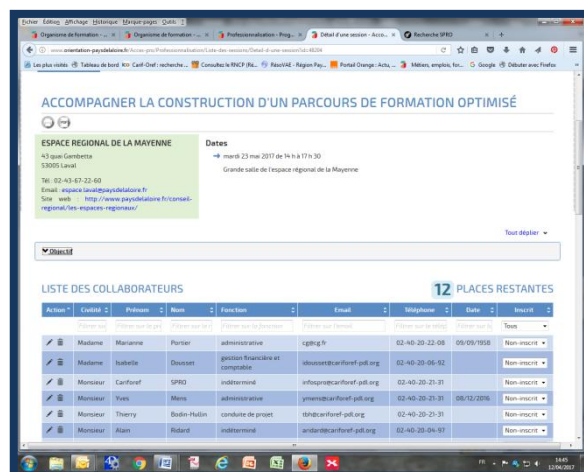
Fichier Édition Affichage Historique Marque-pages Outils ?

Organisme de formation - ... × Organisme de formation - ... × Professionnalisation - Prog... × Détail d'une session - Acco... × Recherche SPRO × +

www.orientation-paysdelaloire.fr/Acces-pro/Professionnalisation/Liste-des-sessions/Detail-d-une-session?id=4694

Les plus visités Tableau de bord Carif-Oref : recherche ... Consultez la RNCP (Ré... RésoVAE - Région Pay... Portail Orange : Actu, ... Métiers, emplois, for... Google Débuter avec Firefox

ACCOMPAGNER LA CONSTRUCTION D'UN PARCOURS DE FORMATION OPTIMISÉ

ESPACE REGIONAL DE LA MAYENNE
43 quai Gambetta
53000 Laval

Tél : 02-43-67-22-60
Email : espace.laval@paysdelaloire.fr
Site web : http://www.paysdelaloire.fr/conseil-regional/les-espaces-regionaux/

Dates
→ mardi 23 mai 2017 de 14 h à 17 h 30
Grande salle de l'espace régional de la Mayenne

Tout déplier

Objectif

LISTE DES COLLABORATEURS

12 PLACES RESTANTES

| Action | Civilité | Prénom | Nom | Fonction | Email | Téléphone | Date | Inscrit |
|---|---|---|---|---|---|---|---|---|
| | Filtrer sur | Filtrer sur le prénom | Filtrer sur le | Filtrer sur la fonction | Filtrer sur l'email | Filtrer sur le | Filtrer sur | Tous |
| | Madame | Marianne | Pornier | administrative | cg@cg.fr | 02-40-20-22-08 | 09/09/1958 | Non-inscrit |
| | Madame | Isabelle | Dousset | gestion financière et comptable | idousset@cariforef-pdl.org | 02-40-20-06-92 | | Non-inscrit |
| | Monsieur | Cariforef | SPRO | indéterminé | infospro@cariforef-pdl.org | 02-40-20-21-31 | | Non-inscrit |
| | Monsieur | Yves | Mens | administrative | ymens@cariforef-pdl.org | 02-40-20-21-31 | 08/12/2016 | Non-inscrit |
| | Monsieur | Thierry | Bodin-Hullin | conduite de projet | tbh@cariforef-pdl.org | 02-40-20-21-31 | | Non-inscrit |
| | Monsieur | Alain | Ridard | indéterminé | aridard@cariforef-pdl.org | 02-40-20-04-97 | | Non-inscrit |

FR 14:45 12/04/2017